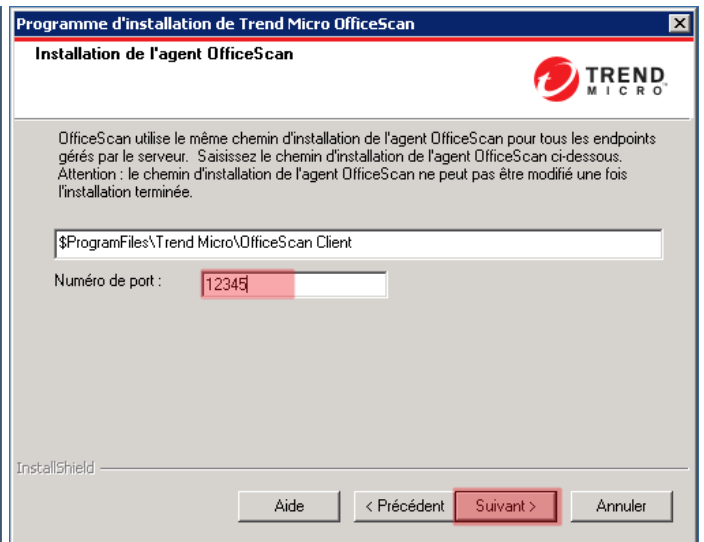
Programme d'installation de Trend Micro OfficeScan

Installation de l'agent OfficeScan

TREND MICRO

OfficeScan utilise le même chemin d'installation de l'agent OfficeScan pour tous les endpoints gérés par le serveur. Saisissez le chemin d'installation de l'agent OfficeScan ci-dessous. Attention : le chemin d'installation de l'agent OfficeScan ne peut pas être modifié une fois l'installation terminée.

$ProgramFiles\Trend Micro\OfficeScan Client

Numéro de port : 12345

InstallShield

Aide

< Précédent

Suivant >

Annuler